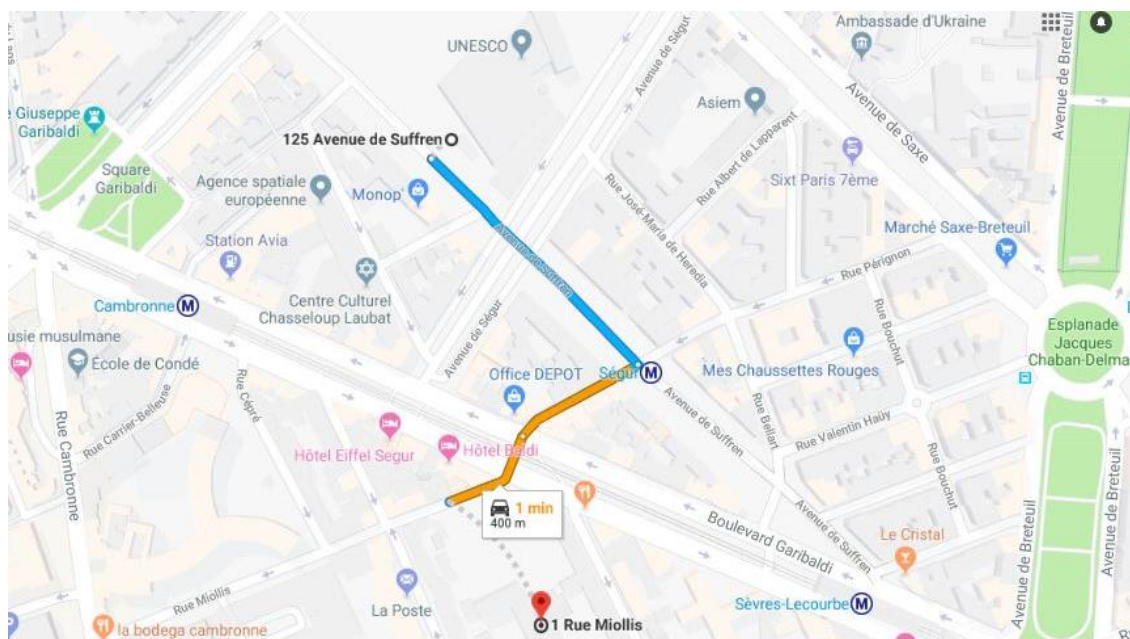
Ambassade d'Ukraine
UNESCO
Avenue de Ségur
Avenue de Breteuil
Giuseppe Garibaldi
Asiem
Avenue de Saxe
125 Avenue de Suffren
Rue Albert de Lapparent
Sixt Paris 7ème
Square Garibaldi
Agence spatiale européenne
Monop'
Rue José-Maria de Heredia
Avenue de Suffren
Marché Saxe-Breteuil
Station Avia
Rue Pérignon
Cambronne
Centre Culturel Chasseloup Laubat
Rue Bouchut
Esplanade Jacques Chaban-Delmas
usie musulmane
École de Condé
Avenue de Ségur
Ségur
Mes Chaussettes Rouges
Rue Cépré
Office DEPOT
Avenue de Suffren
Rue Bellart
Rue Carrier-Belleuse
Rue Valentin Haüy
Rue Cambronne
Hôtel Eiffel Segur
Hôtel Baldi
Rue Bouchut
1 min
400 m
Boulevard Garibaldi
Avenue de Suffren
Le Cristal
Avenue de Breteuil
Avenue de Breteuil
Rue Miollis
La Poste
Sèvres-Lecourbe
la bodega cambronne
1 Rue Miollis